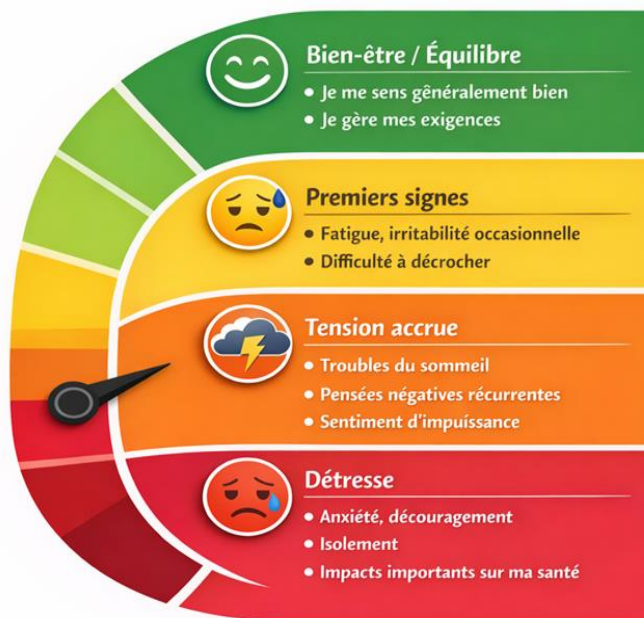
Bien-être / Équilibre
• Je me sens généralement bien
• Je gère mes exigences

Premiers signes
• Fatigue, irritabilité occasionnelle
• Difficulté à décrocher

Tension accrue
• Troubles du sommeil
• Pensées négatives récurrentes
• Sentiment d'impuissance

Détresse
• Anxiété, découragement
• Isolement
• Impacts importants sur ma santé